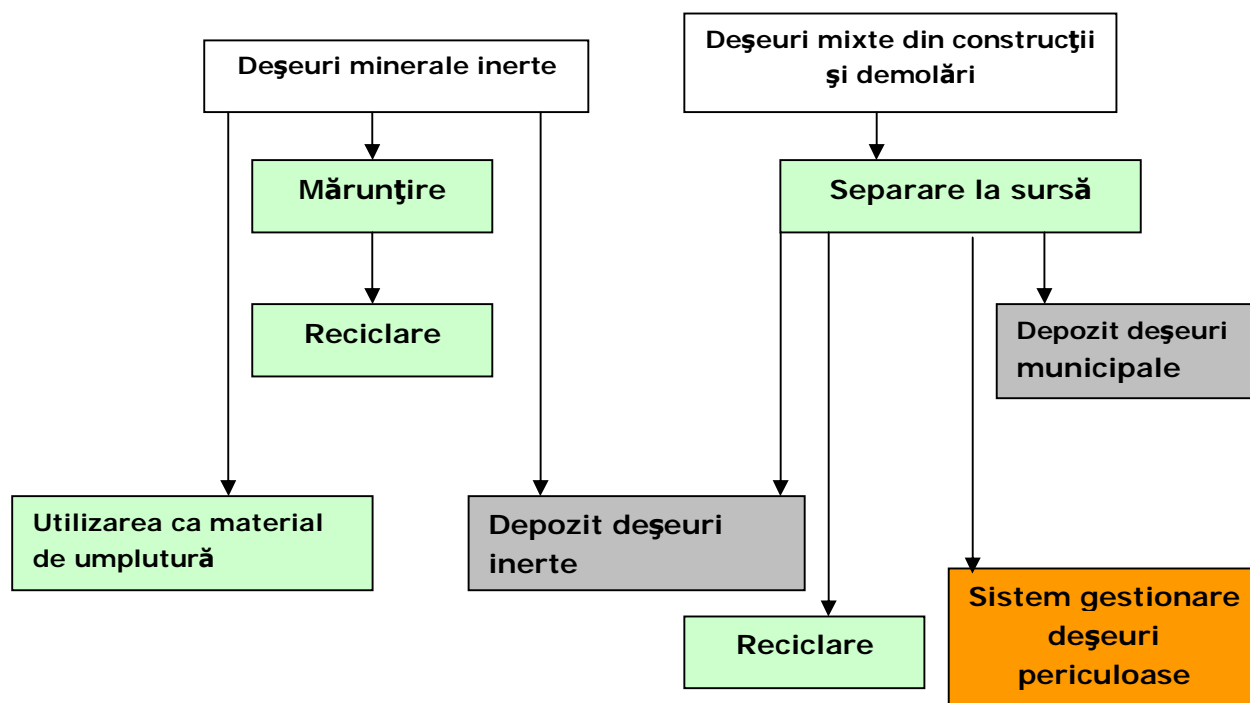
Deşeuri minerale inerte

Deşeuri mixte din construcţii şi demolări

Mărunţire

Separare la sursă

Reciclare

Depozit deşeuri municipale

Utilizarea ca material de umplutură

Depozit deşeuri inerte

Sistem gestionare deşeuri periculoase

Reciclare